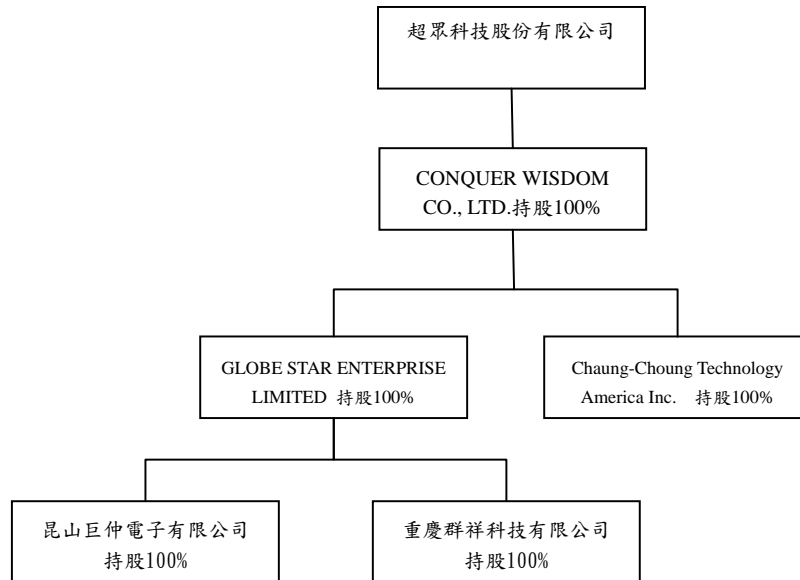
超眾科技股份有限公司

CONQUER WISDOM CO., LTD.持股100%

GLOBE STAR ENTERPRISE LIMITED 持股100%

Chaung-Choung Technology America Inc. 持股100%

昆山巨仲電子有限公司 持股100%

重慶群祥科技有限公司 持股100%